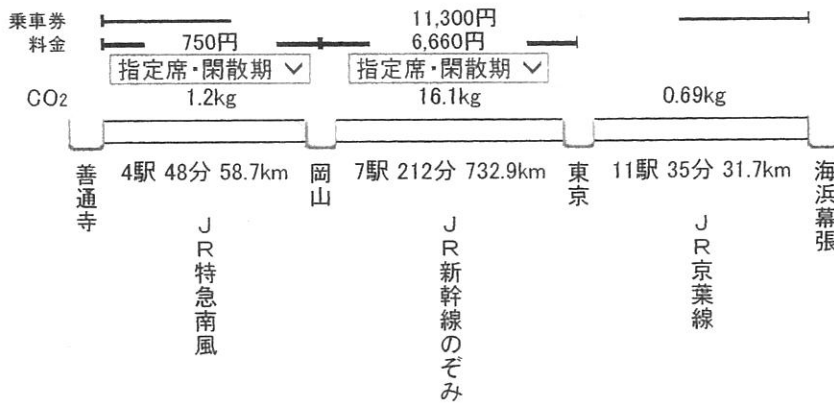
乗車券 11,300円
料金 750円 6,660円
指定席・閑散期 ∨ 指定席・閑散期 ∨
$CO_2$ 1.2kg 16.1kg 0.69kg

善通寺 4駅 48分 58.7km 岡山 7駅 212分 732.9km 東京 11駅 35分 31.7km 海浜幕張

JR特急南風

JR新幹線のぞみ

JR京葉線